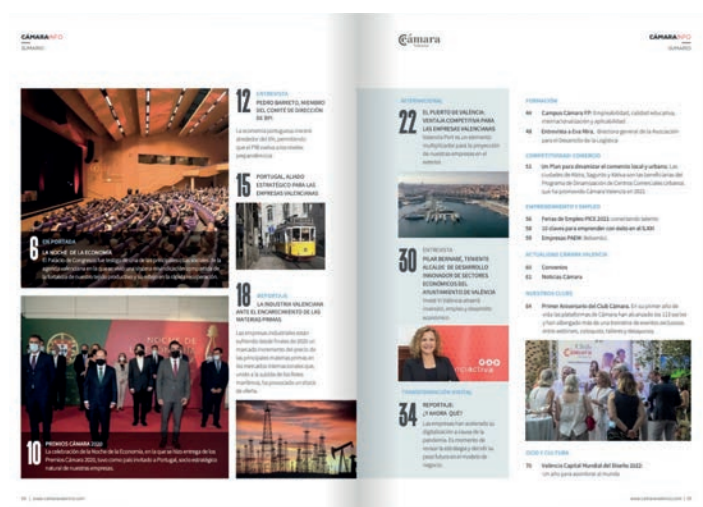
CÁMARAINFO
SUMARIO

6 EN PORTADA
LA NOCHE DE LA ECONOMÍA
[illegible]

10 PREMIOS CÁMARA 2020
La celebración de la Noche de la Economía, en la que se hizo entrega de los Premios Cámara 2020, tuvo como país invitado a Portugal, socio estratégico natural de nuestras empresas.

12 ENTREVISTA
PEDRO BARRETO, MIEMBRO DEL COMITÉ DE DIRECCIÓN DE BPI
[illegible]

15 PORTUGAL, ALIADO ESTRATÉGICO PARA LAS EMPRESAS VALENCIANAS

18 REPORTAJE
LA INDUSTRIA VALENCIANA ANTE EL ENCARECIMIENTO DE LAS MATERIAS PRIMAS
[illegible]

Cámara Valencia

CÁMARAINFO
SUMARIO

INTERNACIONAL
22 EL PUERTO DE VALÈNCIA, VENTAJA COMPETITIVA PARA LAS EMPRESAS VALENCIANAS
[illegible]

ENTREVISTA
30 PILAR BERNABÉ, TENIENTE ALCALDE DE DESARROLLO INNOVADOR DE SECTORES ECONÓMICOS DEL AYUNTAMIENTO DE VALÈNCIA
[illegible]

TRANSFORMACIÓN DIGITAL
34 REPORTAJE: ¿Y AHORA QUÉ?
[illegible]

FORMACIÓN
44 Campus Cámara FP: Empleabilidad, calidad educativa, internacionalización y aplicabilidad.
48 Entrevista a Eva Mira, Directora general de la Asociación para el Desarrollo de la Logística.

COMPETITIVIDAD COMERCIO
52 Un Plan para dinamizar el comercio local y urbano. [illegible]

EMPRENDIMIENTO Y EMPLEO
56 Ferias de Empleo PICE 2022: conectando talento.
58 10 claves para emprender con éxito en el ILAN
59 Empresas PAEM: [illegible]

ACTUALIDAD CÁMARA VALENCIA
60 Convenios
61 Noticias Cámara

NUESTROS CLUBS
64 Primer Aniversario del Club Cámara. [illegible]

OCIO Y CULTURA
70 Valencia Capital Mundial del Diseño 2022: Un año para asombrar al mundo

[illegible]